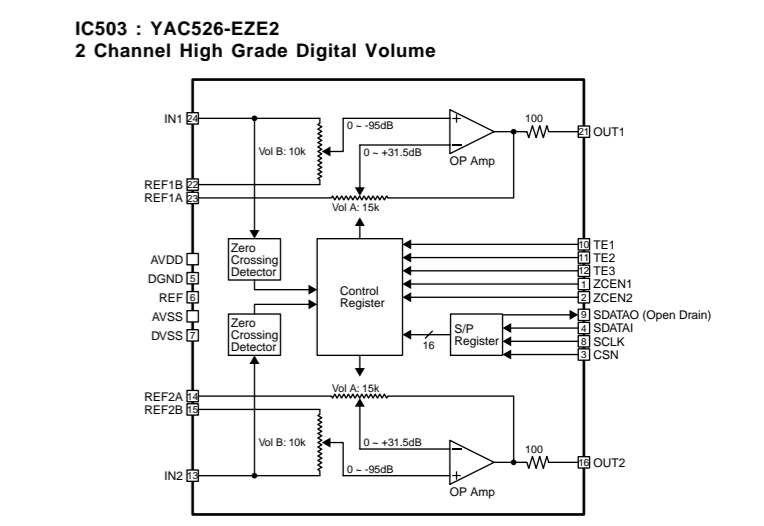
IC503 : YAC526-EZE2
2 Channel High Grade Digital Volume

IN1 24
0 ~ -95dB
0 ~ +31.5dB
OP Amp
100
21 OUT1
Vol B: 10k
REF1B 22
REF1A 23
Vol A: 15k
AVDD
DGND 5
REF 6
AVSS
DVSS 7
Zero Crossing Detector
Zero Crossing Detector
Control Register
10 TE1
11 TE2
12 TE3
1 ZCEN1
2 ZCEN2
9 SDATAO (Open Drain)
4 SDATAI
8 SCLK
3 CSN
S/P Register
16
REF2A 14
REF2B 15
Vol A: 15k
Vol B: 10k
0 ~ +31.5dB
0 ~ -95dB
100
16 OUT2
IN2 13
OP Amp